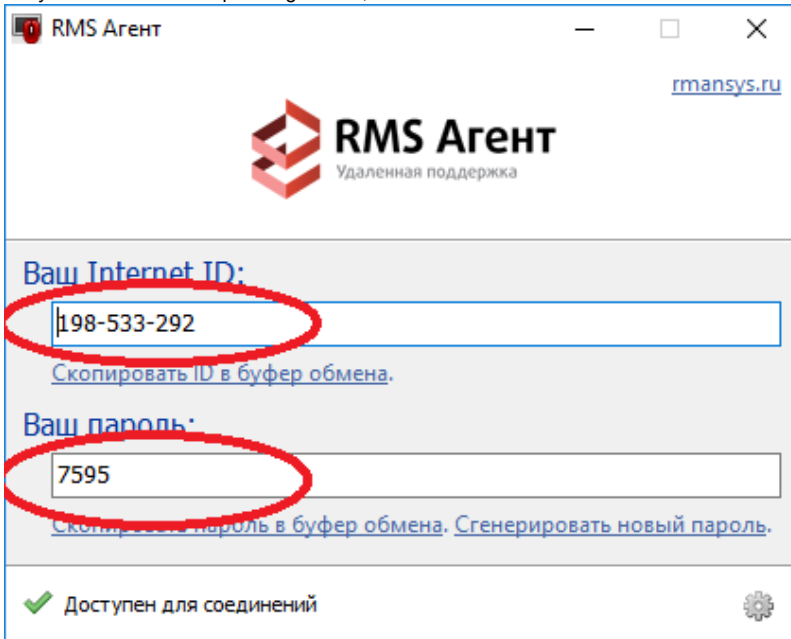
RMS Агент

rmansys.ru

RMS Агент
Удаленная поддержка

Ваш Internet ID:

198-533-292

Скопировать ID в буфер обмена.

Ваш пароль:

7595

Скопировать пароль в буфер обмена. Сгенерировать новый пароль.

Доступен для соединений